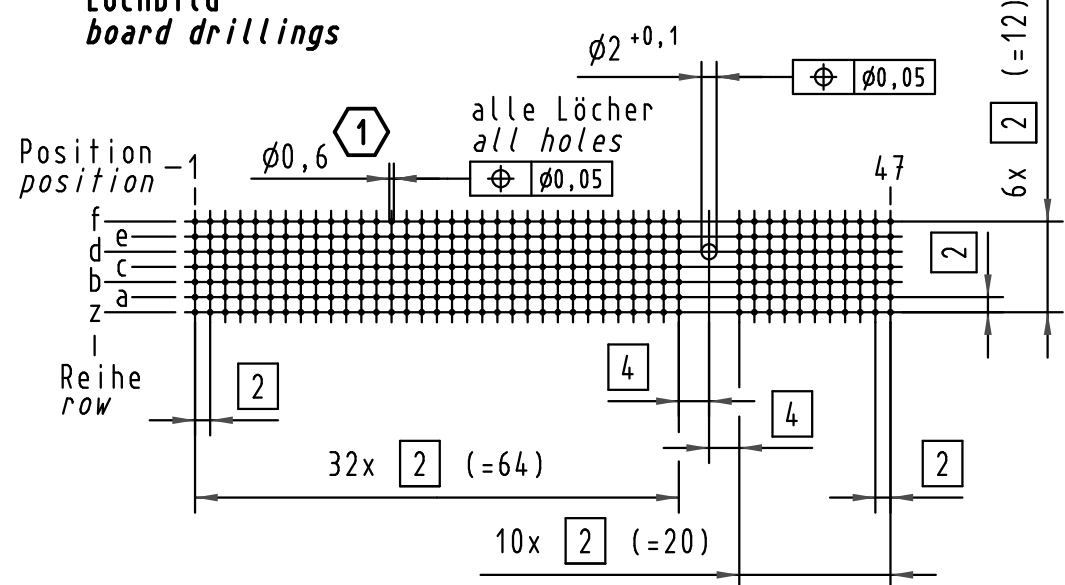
Lochbild
board drillings

$\varnothing 2^{+0,1}$

$\oplus$ | $\varnothing 0,05$

alle Löcher
all holes

1

$\varnothing 0,6$

$\oplus$ | $\varnothing 0,05$

Position
position

-1

47

6x 2 (=12)

f
e
d
c
b
a
z

2

Reihe
row

2

4

4

32x 2 (=64)

2

10x 2 (=20)